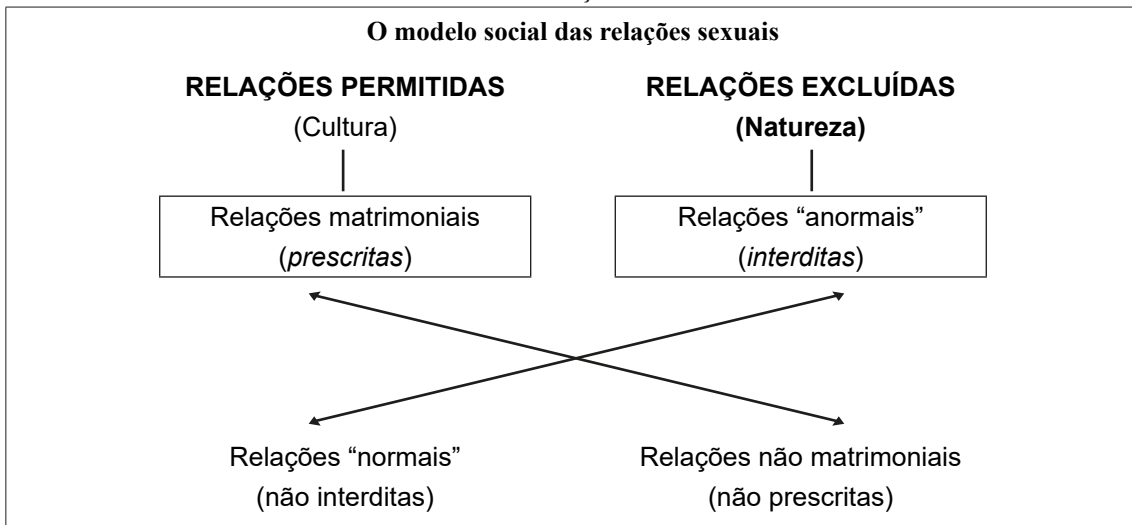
O modelo social das relações sexuais

RELAÇÕES PERMITIDAS
(Cultura)

RELAÇÕES EXCLUÍDAS
(Natureza)

Relações matrimoniais
(*prescritas*)

Relações “anormais”
(*interditas*)

Relações “normais”
(não interditas)

Relações não matrimoniais
(não prescritas)